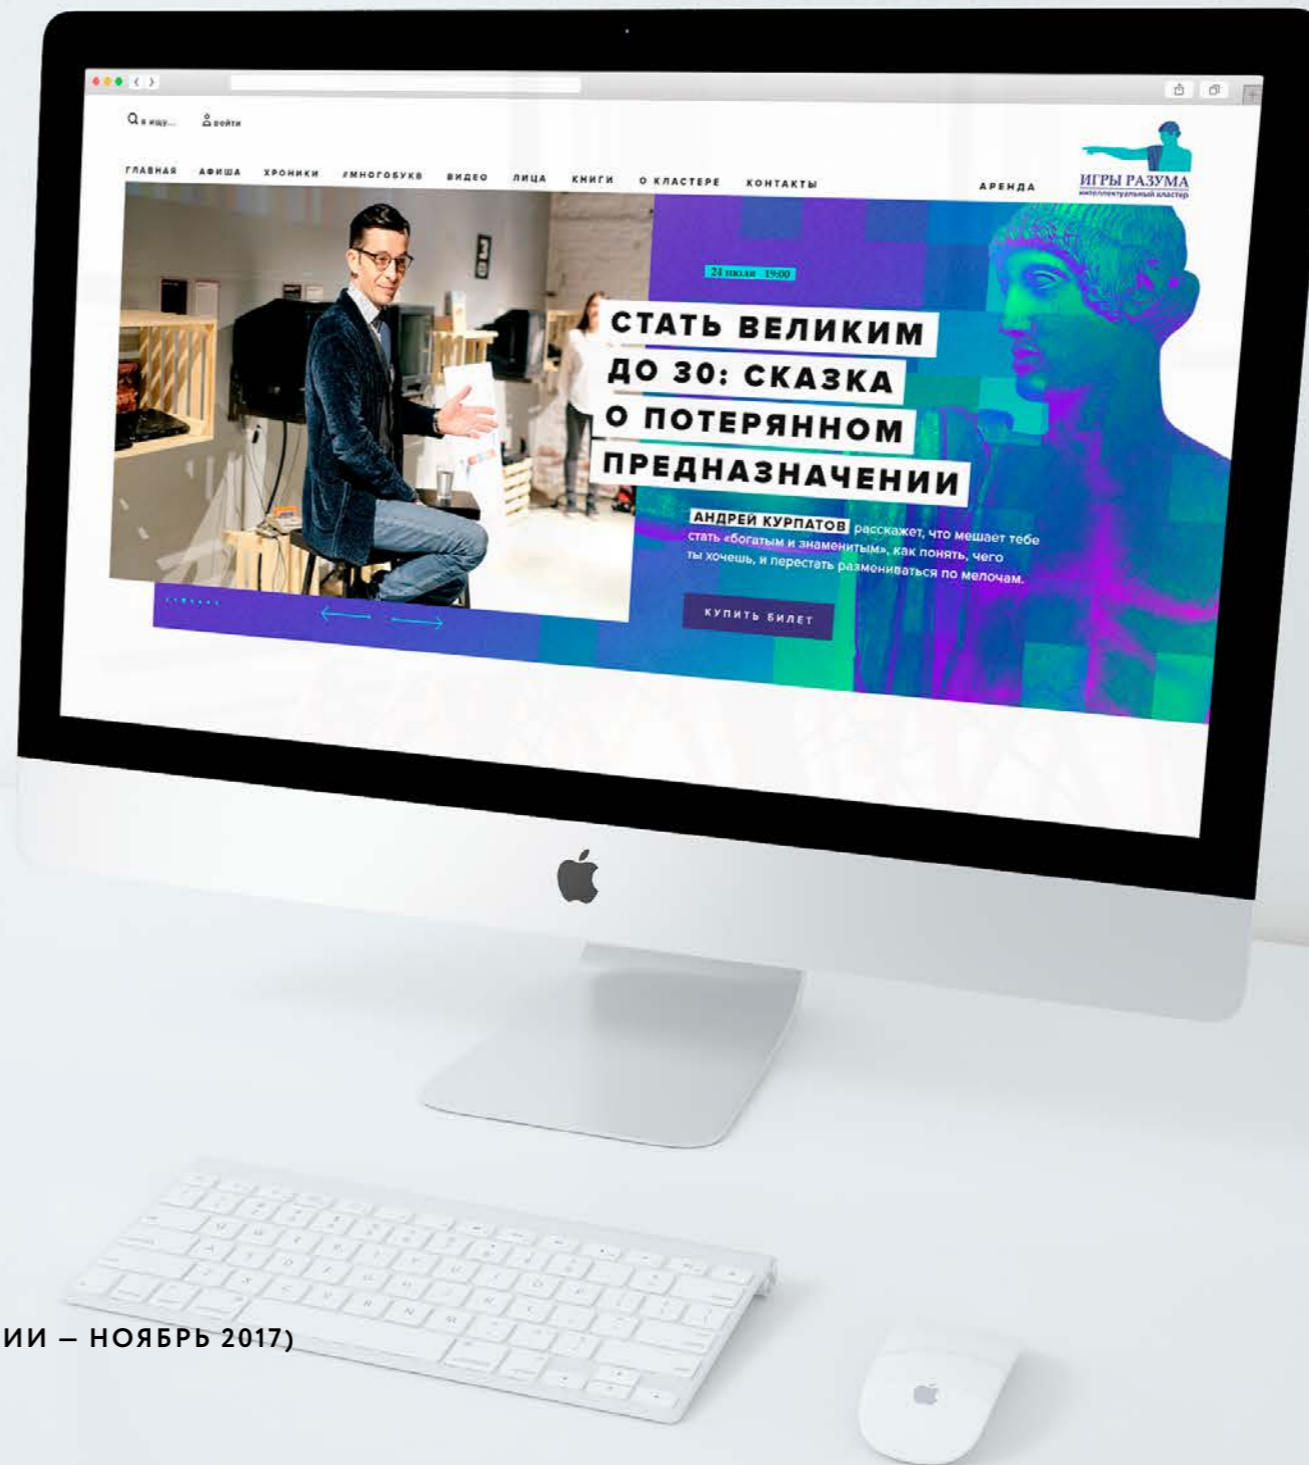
Я ищу... Войти

ГЛАВНАЯ АФИША ХРОНИКИ #МНОГОБУКВ ВИДЕО ЛИЦА КНИГИ О КЛАСТЕРЕ КОНТАКТЫ АРЕНДА

ИГРЫ РАЗУМА
интеллектуальный кластер

24 июля 19:00

СТАТЬ ВЕЛИКИМ ДО 30: СКАЗКА О ПОТЕРЯННОМ ПРЕДНАЗНАЧЕНИИ

АНДРЕЙ КУРПАТОВ расскажет, что мешает тебе стать «богатым и знаменитым», как понять, чего ты хочешь, и перестать размениваться по мелочам.

КУПИТЬ БИЛЕТ

ИИ – НОЯБРЬ 2017)